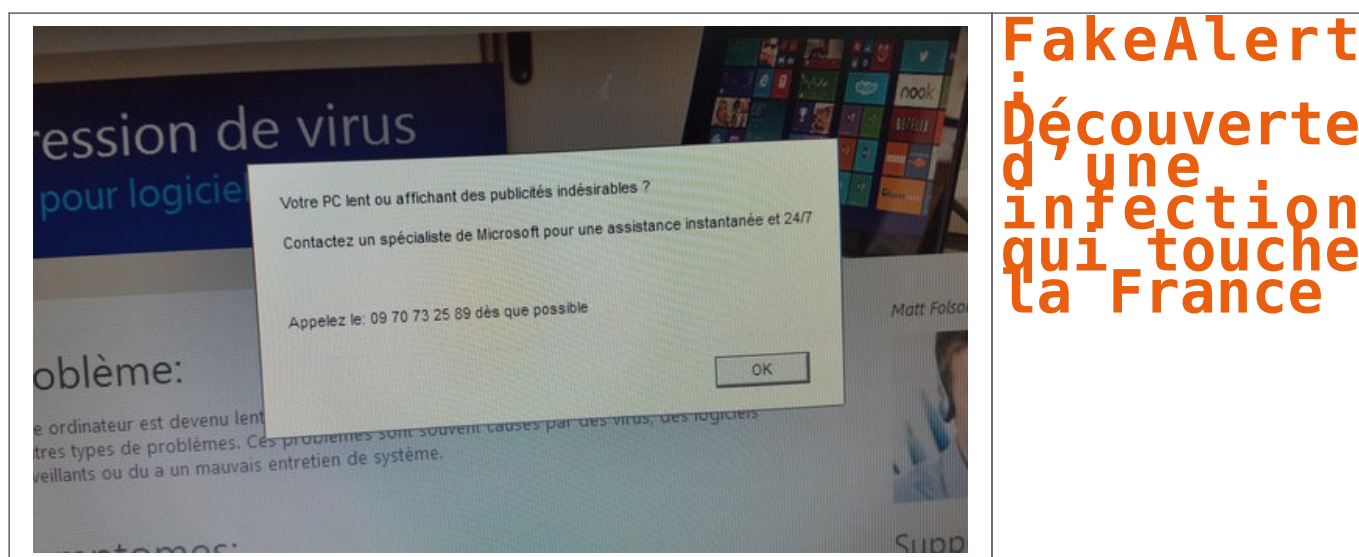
ression de virus
pour logiciel

Votre PC lent ou affichant des publicités indésirables ?

Contactez un spécialiste de Microsoft pour une assistance instantanée et 24/7

Appelez le: 09 70 73 25 89 dès que possible

OK

nook

Matt Folso

oblème:

e ordinateur est devenu lent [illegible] tres types de problèmes. Ces problèmes sont souvent causés par des virus, des logiciels veillants ou du a un mauvais entretien de système.

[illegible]ptomes:

Supp

FakeAlert : Découverte d'une infection qui touche la France